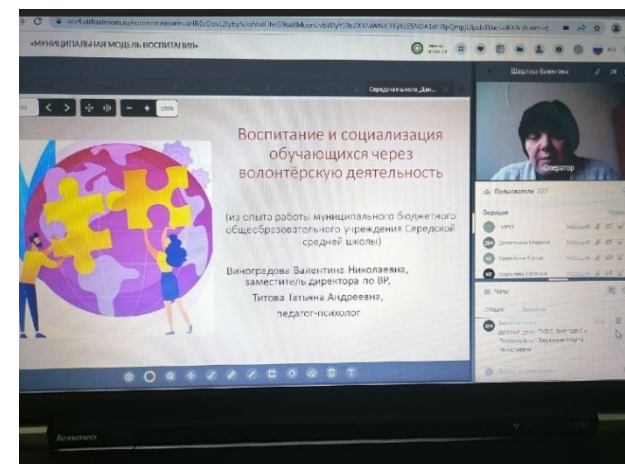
«МУНИЦИПАЛЬНАЯ МОДЕЛЬ ВОСПИТАНИЯ»

100%

Середская школа_Дан...

Воспитание и социализация обучающихся через волонтёрскую деятельность

(из опыта работы муниципального бюджетного общеобразовательного учреждения Середской средней школы)

Виноградова Валентина Николаевна, заместитель директора по ВР,

Титова Татьяна Андреевна, педагог-психолог

Шашкова Валентина

Оператор

Пользователи 227

Ведущие

Чаты

Общий

Вопросы

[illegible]

lenovo